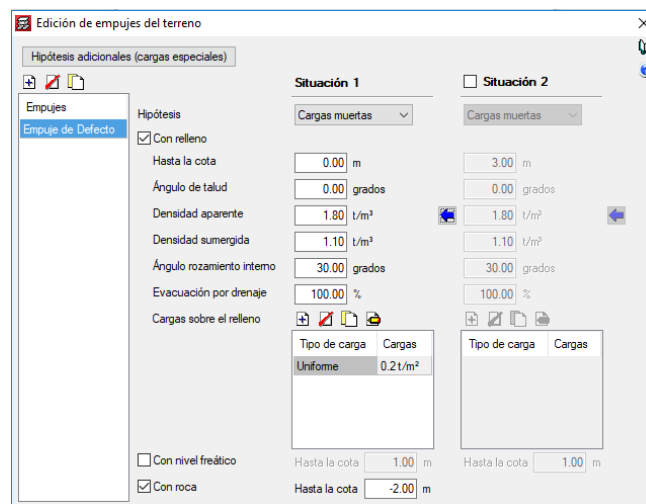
Edición de empujes del terreno

Hipótesis adicionales (cargas especiales)

Empujes
Empuje de Defecto

Situación 1
Situación 2

Hipótesis
Cargas muertas
Cargas muertas

Con relleno

| | Situación 1 | | Situación 2 | |
|---|---|---|---|---|
| Hasta la cota | 0.00 | m | 3.00 | m |
| Ángulo de talud | 0.00 | grados | 0.00 | grados |
| Densidad aparente | 1.80 | t/m³ | 1.80 | t/m³ |
| Densidad sumergida | 1.10 | t/m³ | 1.10 | t/m³ |
| Ángulo rozamiento interno | 30.00 | grados | 30.00 | grados |
| Evacuación por drenaje | 100.00 | % | 100.00 | % |

Cargas sobre el relleno

| Tipo de carga | Cargas |
|---|---|
| Uniforme | 0.2 t/m² |

| Tipo de carga | Cargas |
|---|---|

Con nivel freático
Hasta la cota 1.00 m
Hasta la cota 1.00 m

Con roca
Hasta la cota -2.00 m